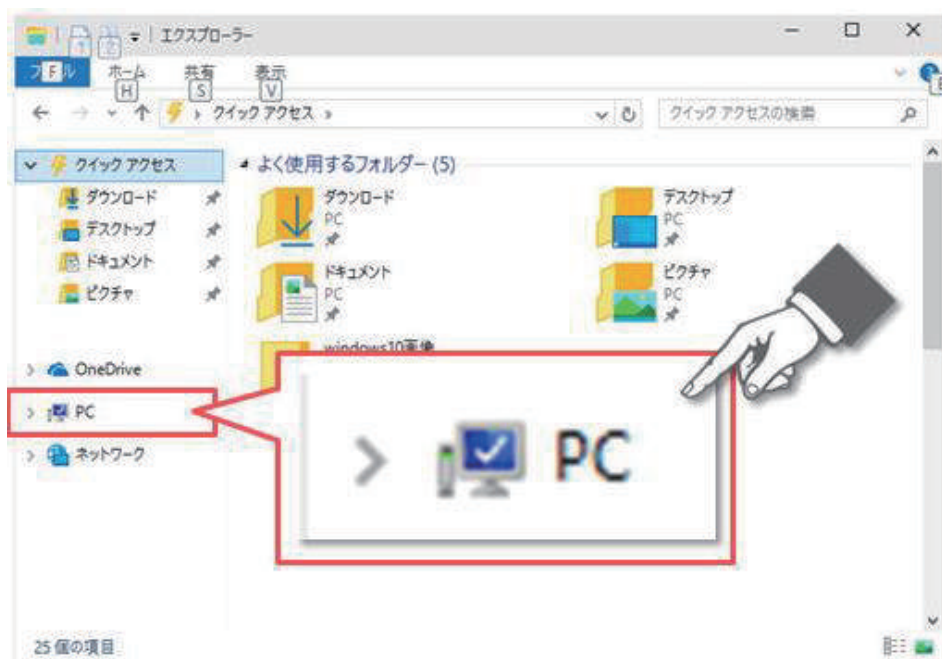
1 2 | エクスプローラー

ファイル F
ホーム H
共有 S
表示 V

クイック アクセス ›
クイック アクセスの検索

クイック アクセス
ダウンロード
デスクトップ
ドキュメント
ピクチャ

OneDrive
PC
ネットワーク

よく使用するフォルダー (5)

ダウンロード
PC

デスクトップ
PC

ドキュメント
PC

ピクチャ
PC

windows10画像

PC

25 個の項目